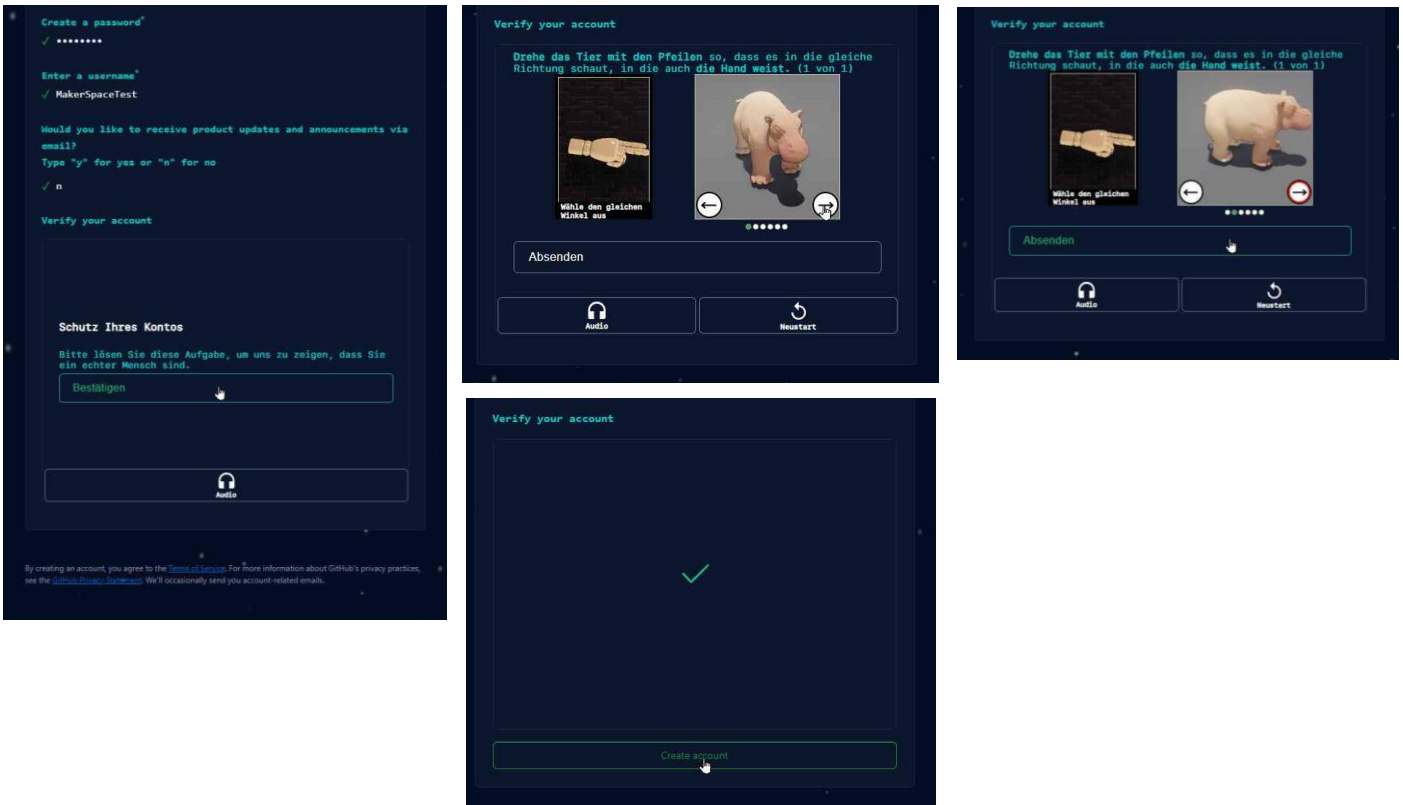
Create a password*
✓ ••••••••

Enter a username*
✓ MakerSpaceTest

Would you like to receive product updates and announcements via email?
Type "y" for yes or "n" for no
✓ n

Verify your account

Schutz Ihres Kontos

Bitte lösen Sie diese Aufgabe, um uns zu zeigen, dass Sie ein echter Mensch sind.

Bestätigen

Audio

By creating an account, you agree to the Terms of Service. For more information about GitHub's privacy practices, see the GitHub Privacy Statement. We'll occasionally send you account-related emails.

Verify your account

Drehe das Tier mit den Pfeilen so, dass es in die gleiche Richtung schaut, in die auch die Hand weist. (1 von 1)

Wähle den gleichen Winkel aus

Absenden

Audio

Neustart

Verify your account

Drehe das Tier mit den Pfeilen so, dass es in die gleiche Richtung schaut, in die auch die Hand weist. (1 von 1)

Wähle den gleichen Winkel aus

Absenden

Audio

Neustart

Verify your account

Create account